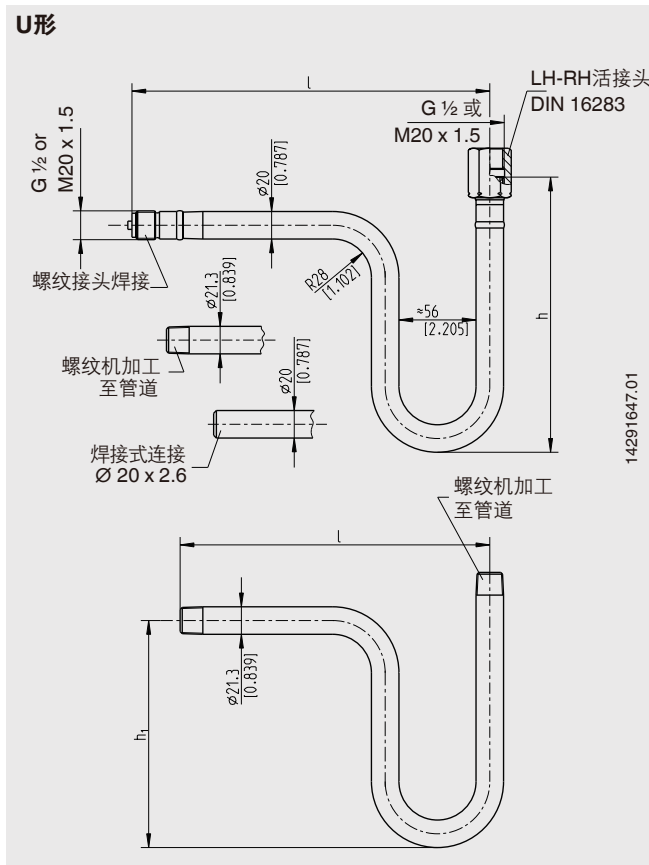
U形

l

LH-RH活接头
DIN 16283

G ½ 或
M20 x 1.5

G ½ or
M20 x 1.5

ø20
[0.787]

螺纹接头焊接

ø21.3
[0.839]

R28
[1.102]

≈56
[2.205]

h

螺纹机加工
至管道

ø20
[0.787]

焊接式连接
Ø 20 x 2.6

14291647.01

螺纹机加工
至管道

l

ø21.3
[0.839]

$h_1$